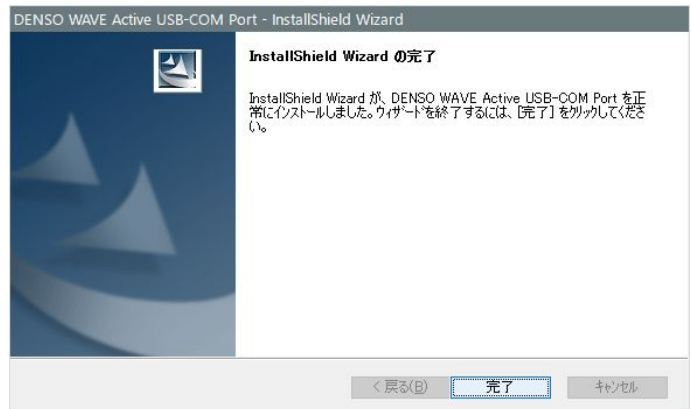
DENSO WAVE Active USB-COM Port - InstallShield Wizard

InstallShield Wizard の完了

InstallShield Wizard が、DENSO WAVE Active USB-COM Port を正常にインストールしました。ウィザードを終了するには、[完了] をクリックしてください。

< 戻る(B)

完了

キャンセル